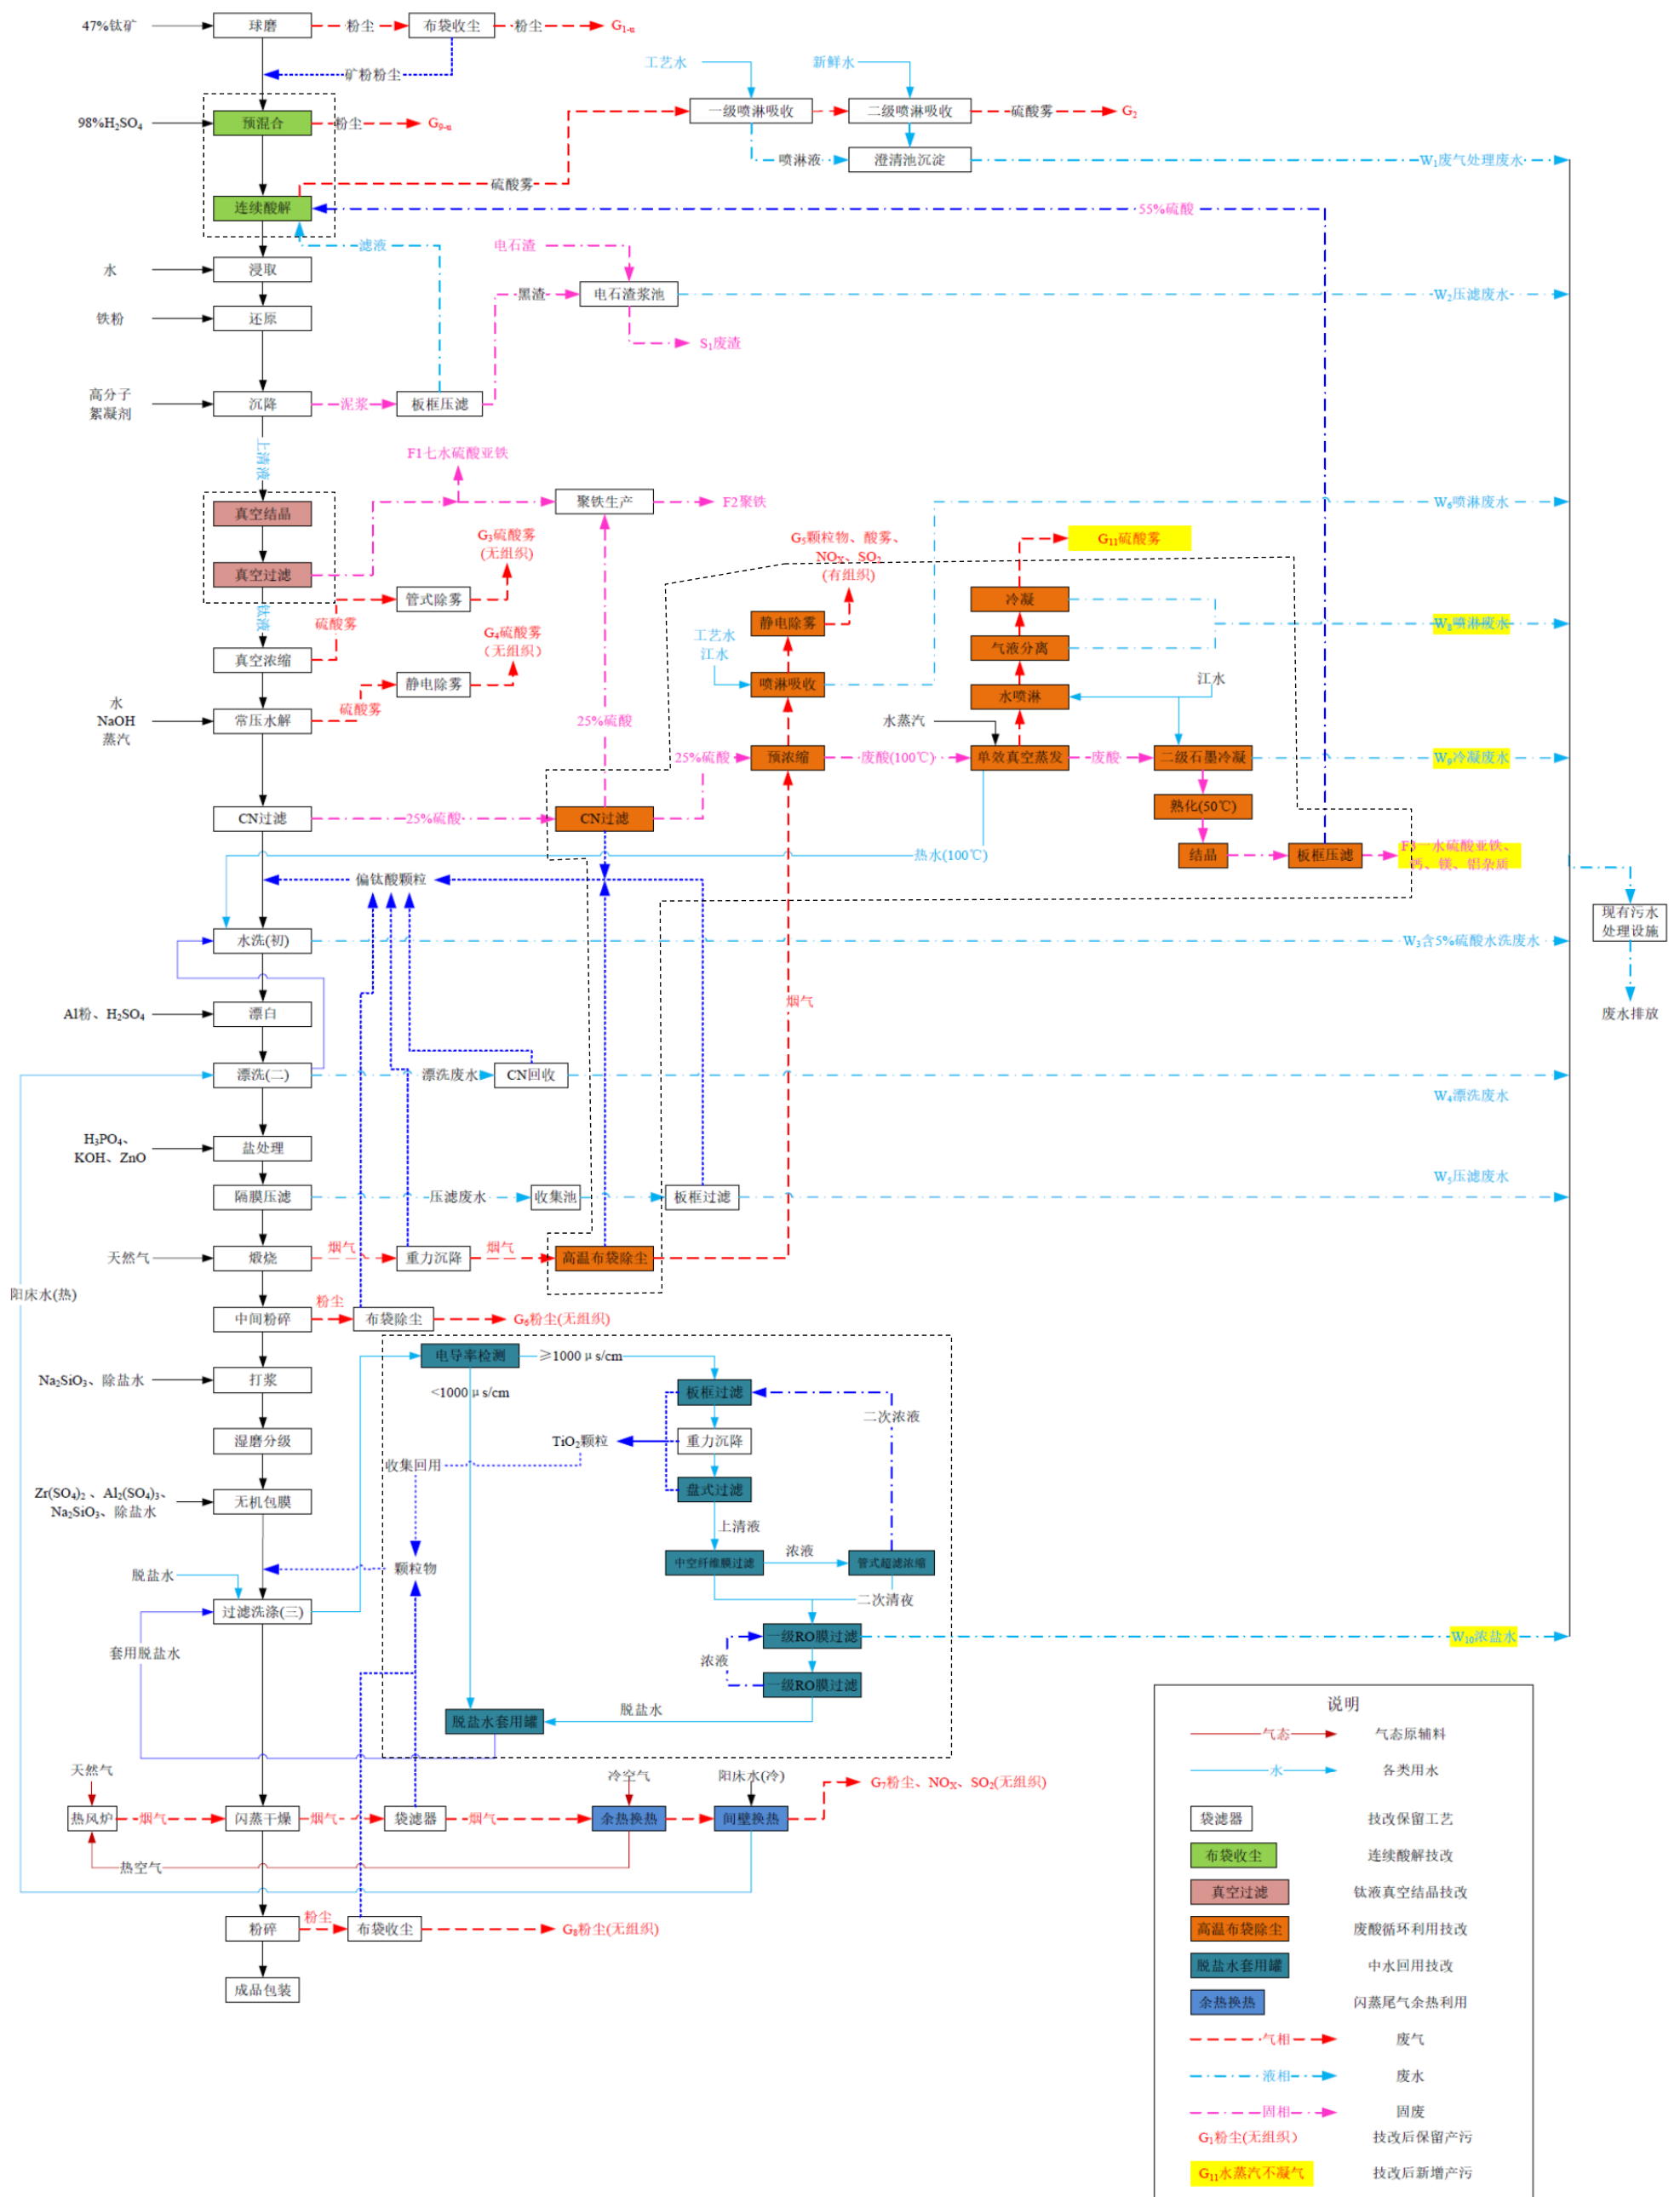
47%钛矿
球磨
粉尘
布袋收尘
粉尘
$G_{1-a}$
矿粉粉尘
工艺水
新鲜水
98%$H_2SO_4$
预混合
粉尘
$G_{9-a}$
一级喷淋吸收
二级喷淋吸收
硫酸雾
$G_2$
喷淋液
澄清池沉淀
$W_1$废气处理废水
硫酸雾
连续酸解
55%硫酸
滤液
电石渣
水
浸取
黑渣
电石渣浆池
$W_2$压滤废水
铁粉
还原
$S_1$废渣
高分子絮凝剂
沉降
泥浆
板框压滤
上清液
F1七水硫酸亚铁
真空结晶
聚铁生产
F2聚铁
$W_6$喷淋废水
$G_3$硫酸雾 (无组织)
$G_5$颗粒物、酸雾、$NO_X$、$SO_2$ (有组织)
$G_{11}$硫酸雾
真空过滤
管式除雾
冷凝
钛液
硫酸雾
静电除雾
$W_8$喷淋废水
$G_4$硫酸雾 (无组织)
工艺水 江水
气液分离
真空浓缩
静电除雾
喷淋吸收
水喷淋
江水
水 NaOH 蒸汽
常压水解
硫酸雾
25%硫酸
水蒸汽
25%硫酸
预浓缩
废酸(100℃)
单效真空蒸发
废酸
二级石墨冷凝
$W_9$冷凝废水
CN过滤
25%硫酸
CN过滤
熟化(50℃)
热水(100℃)
结晶
板框压滤
F3一水硫酸亚铁、钙、镁、铝杂质
偏钛酸颗粒
水洗(初)
$W_3$含5%硫酸水洗废水
现有污水处理设施
烟气
废水排放
Al粉、$H_2SO_4$
漂白
漂洗(二)
漂洗废水
CN回收
$W_4$漂洗废水
$H_3PO_4$、KOH、ZnO
盐处理
$W_5$压滤废水
隔膜压滤
压滤废水
收集池
板框过滤
天然气
煅烧
烟气
重力沉降
烟气
高温布袋除尘
阳床水(热)
粉尘
中间粉碎
布袋除尘
$G_6$粉尘(无组织)
电导率检测
≥1000 μ s/cm
$Na_2SiO_3$、除盐水
打浆
<1000 μ s/cm
板框过滤
二次浓液
湿磨分级
TiO$_2$颗粒
重力沉降
收集回用
$Zr(SO_4)_2$、$Al_2(SO_4)_3$、$Na_2SiO_3$、除盐水
无机包膜
盘式过滤
上清液
脱盐水
颗粒物
中空纤维膜过滤
浓液
管式超滤浓缩
过滤洗涤(三)
二次清夜
一级RO膜过滤
$W_{10}$浓盐水
套用脱盐水
浓液
二级RO膜过滤
脱盐水
脱盐水套用罐
说明
气态 气态原辅料
水 各类用水
袋滤器 技改保留工艺
布袋收尘 连续酸解技改
真空过滤 钛液真空结晶技改
高温布袋除尘 废酸循环利用技改
脱盐水套用罐 中水回用技改
余热换热 闪蒸尾气余热利用
气相 废气
液相 废水
固相 固废
$G_1$粉尘(无组织) 技改后保留产污
$G_{11}$水蒸汽不凝气 技改后新增产污
天然气
冷空气
阳床水(冷)
$G_7$粉尘、$NO_X$、$SO_2$(无组织)
热风炉
烟气
闪蒸干燥
烟气
袋滤器
烟气
余热换热
间壁换热
热空气
粉碎
粉尘
布袋收尘
$G_8$粉尘(无组织)
成品包装